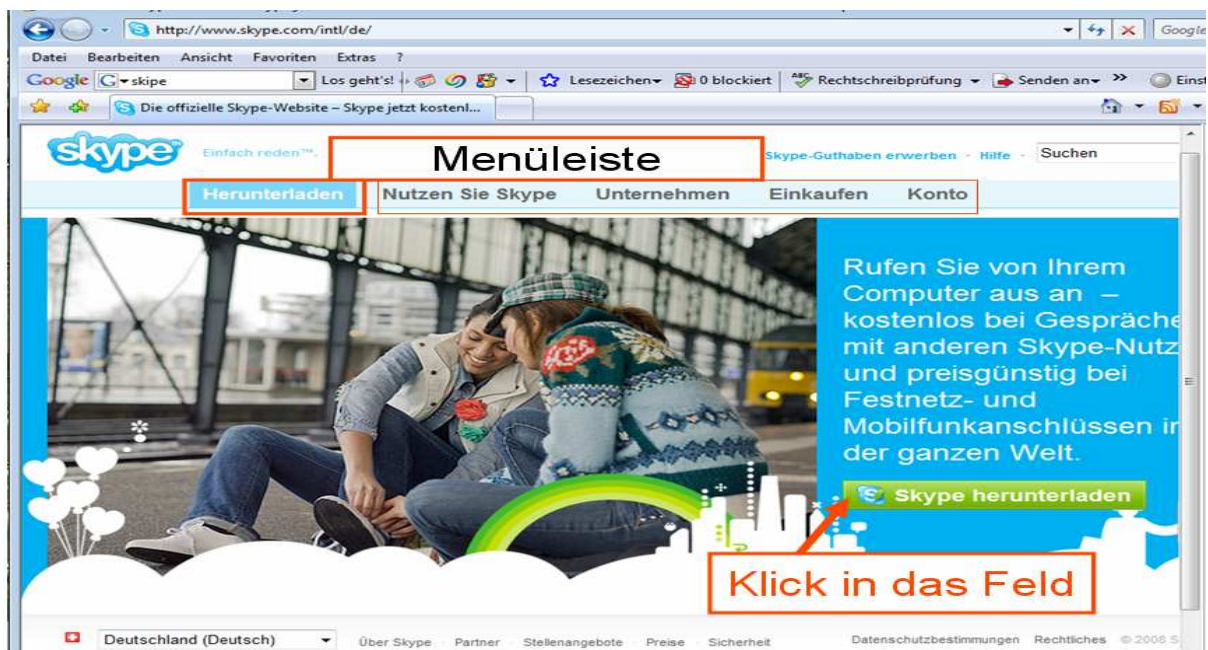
http://www.skype.com/intl/de/

Google

Datei Bearbeiten Ansicht Favoriten Extras ?

Google skipe Los geht's! Lesezeichen 0 blockiert Rechtschreibprüfung Senden an >> Einst

Die offizielle Skype-Website – Skype jetzt kostenl...

skype Einfach reden™. Menüleiste Skype-Guthaben erwerben · Hilfe · Suchen

Herunterladen Nutzen Sie Skype Unternehmen Einkaufen Konto

Rufen Sie von Ihrem Computer aus an – kostenlos bei Gespräche mit anderen Skype-Nutz und preisgünstig bei Festnetz- und Mobilfunkanschlüssen in der ganzen Welt.

Skype herunterladen

Klick in das Feld

Deutschland (Deutsch) Über Skype · Partner · Stellenangebote · Preise · Sicherheit Datenschutzbestimmungen Rechtliches © 2008 S